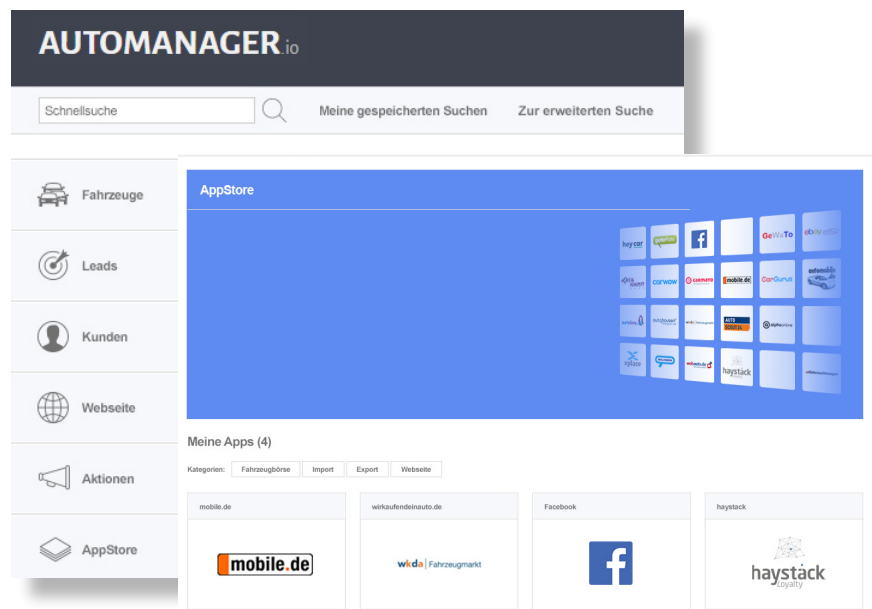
AUTOMANAGER.io

Schnellsuche

Meine gespeicherten Suchen

Zur erweiterten Suche

Fahrzeuge

Leads

Kunden

Webseite

Aktionen

AppStore

AppStore

hey car

f

GeWaTo

ebay

carwow

carmato

mobile.de

CarGurus

autobid

x
xplace

haystack

Meine Apps (4)

Kategorien: Fahrzeugbörse Import Export Webseite

mobile.de

mobile.de

wirkaufendeinauto.de

wkda | Fahrzeugmarkt

Facebook

f

haystack

haystack
Loyalty